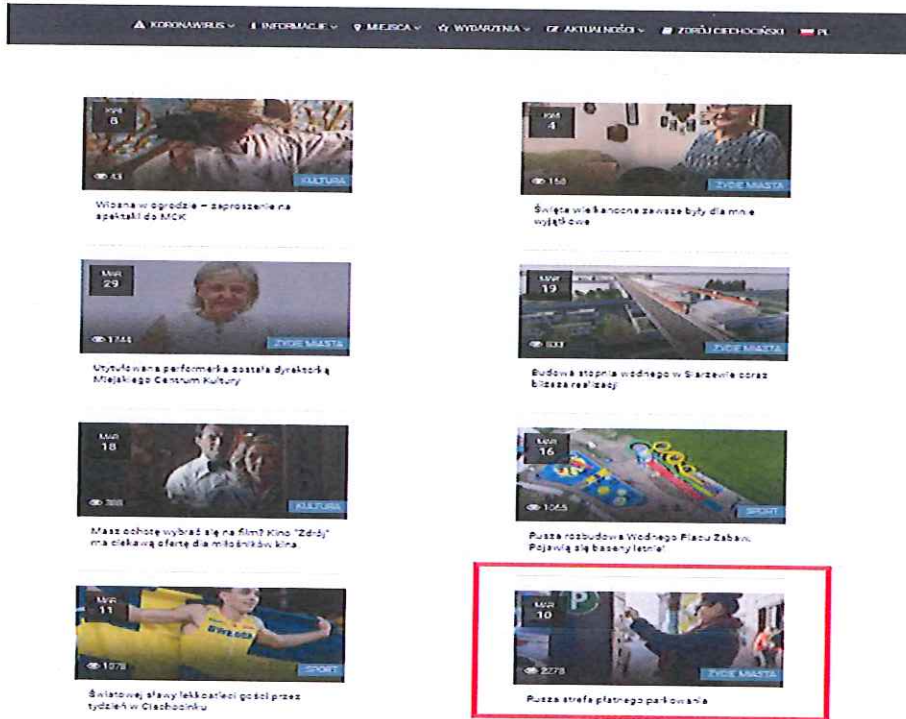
KORONAWIRUS ⌄ INFORMACJE ⌄ MIEJSCA ⌄ WYDARZENIA ⌄ AKTUALNOŚCI ⌄ ZDRÓJ CIECHOCIŃSKI PL

KWI 8
43
KULTURA
Wiosna w ogrodzie – zaproszenie na spektakl do MCK

KWI 4
158
ŻYCIE MIASTA
Święta wielkanocne zawsze były dla mnie wyjątkowe

MAR 29
1744
ŻYCIE MIASTA
Utytułowana performerka została dyrektorką Miejskiego Centrum Kultury

MAR 19
833
ŻYCIE MIASTA
Budowa stopnia wodnego w Siarzewie coraz bliższa realizacji

MAR 18
388
KULTURA
Masz ochotę wybrać się na film? Kino "Zdrój" ma ciekawą ofertę dla miłośników kina.

MAR 16
1065
SPORT
Rusza rozbudowa Wodnego Placu Zabaw. Pojawią się baseny letnie!

MAR 11
1078
SPORT
Światowej sławy lekkoatleci gościł przez tydzień w Ciechocinku

MAR 10
2278
ŻYCIE MIASTA
Rusza strefa płatnego parkowania